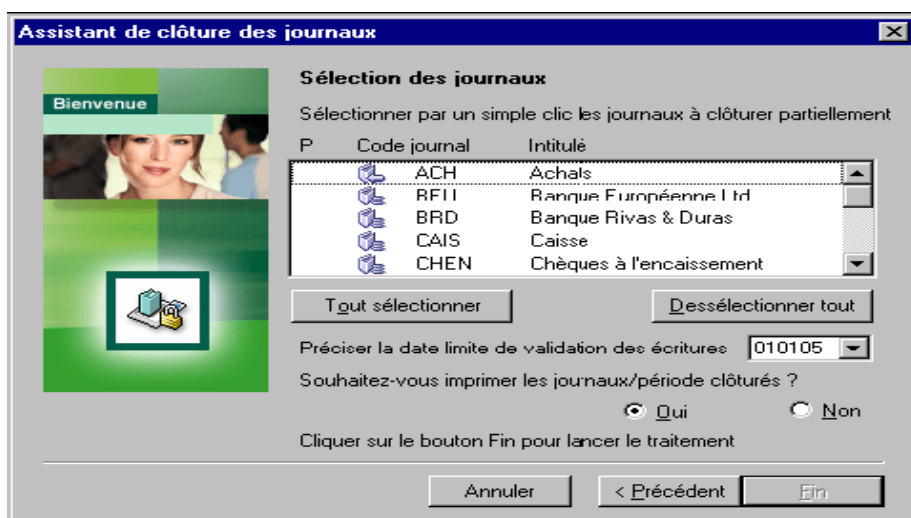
Assistant de clôture des journaux

Bienvenue

Sélection des journaux

Sélectionner par un simple clic les journaux à clôturer partiellement

| P | Code journal | Intitulé |
|---|---|---|
| | ACH | Achats |
| | BEU | Banque Européenne Ltd |
| | BRD | Banque Rivas & Duras |
| | CAIS | Caisse |
| | CHEN | Chèques à l'encaissement |

Tout sélectionner

Dessélectionner tout

Préciser la date limite de validation des écritures 010105

Souhaitez-vous imprimer les journaux/période clôturés ?

Oui Non

Cliquer sur le bouton Fin pour lancer le traitement

Annuler < Précédent Fin